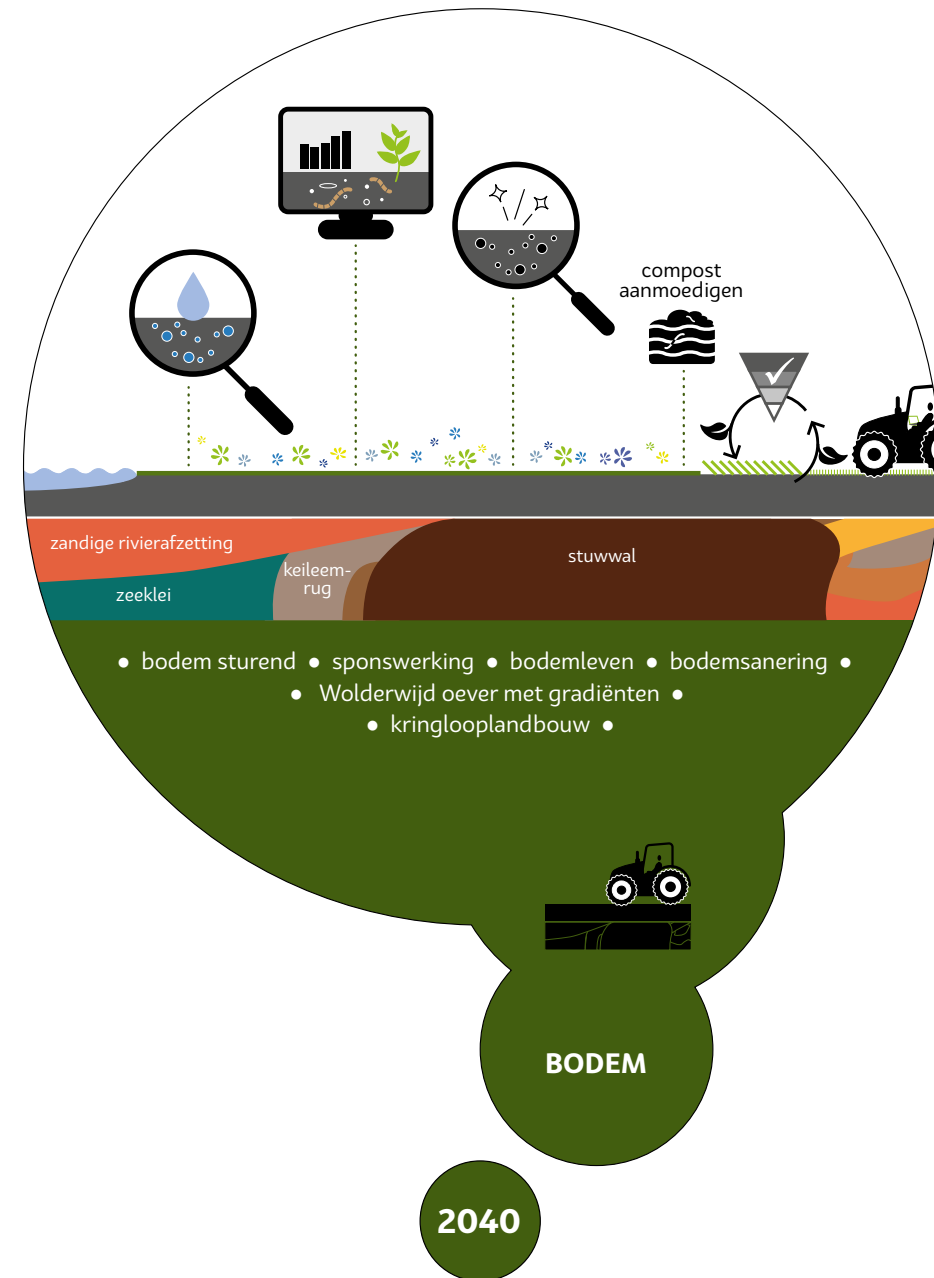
compost aanmoedigen

zandige rivierafzetting

zeeklei

keileemrug

stuwwal

• bodem sturend • sponswerking • bodemleven • bodemsanering •
• Wolderwijd oever met gradiënten •
• kringlooplandbouw •

BODEM

2040